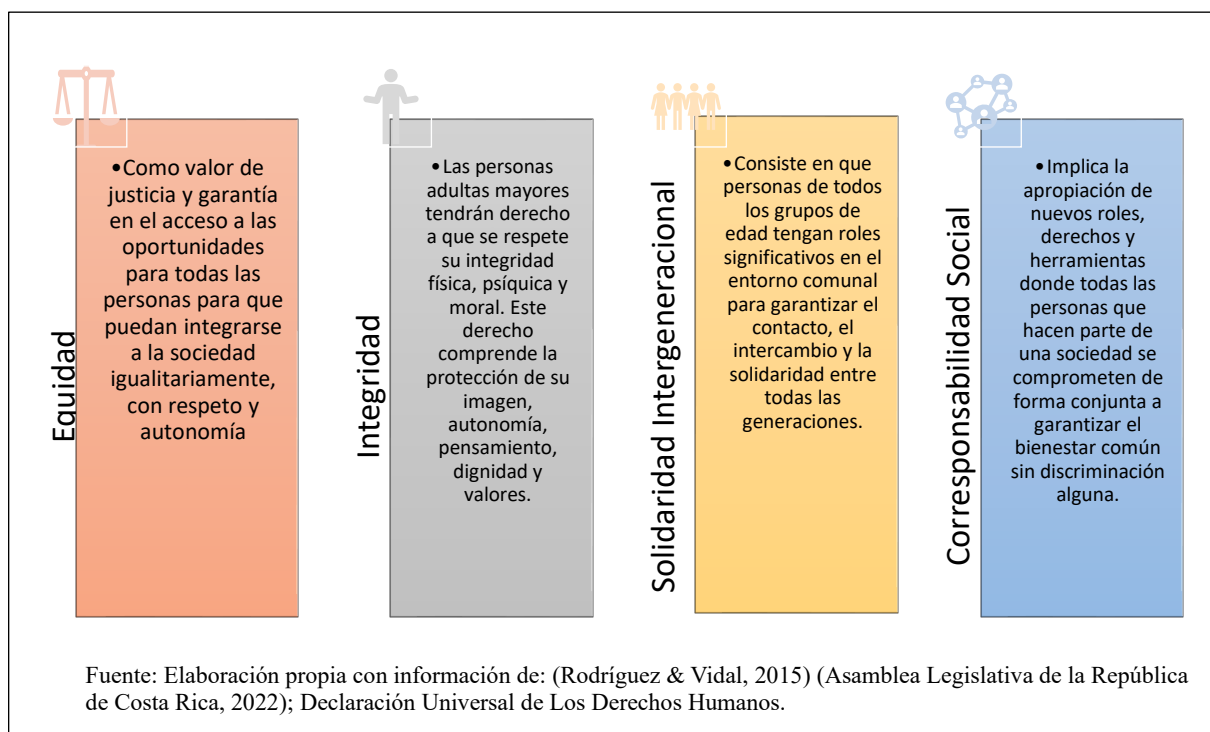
Equidad

• Como valor de justicia y garantía en el acceso a las oportunidades para todas las personas para que puedan integrarse a la sociedad igualitariamente, con respeto y autonomía

Integridad

• Las personas adultas mayores tendrán derecho a que se respete su integridad física, psíquica y moral. Este derecho comprende la protección de su imagen, autonomía, pensamiento, dignidad y valores.

Solidaridad Intergeneracional

• Consiste en que personas de todos los grupos de edad tengan roles significativos en el entorno comunal para garantizar el contacto, el intercambio y la solidaridad entre todas las generaciones.

Corresponsabilidad Social

• Implica la apropiación de nuevos roles, derechos y herramientas donde todas las personas que hacen parte de una sociedad se comprometen de forma conjunta a garantizar el bienestar común sin discriminación alguna.

Fuente: Elaboración propia con información de: (Rodríguez & Vidal, 2015) (Asamblea Legislativa de la República de Costa Rica, 2022); Declaración Universal de Los Derechos Humanos.